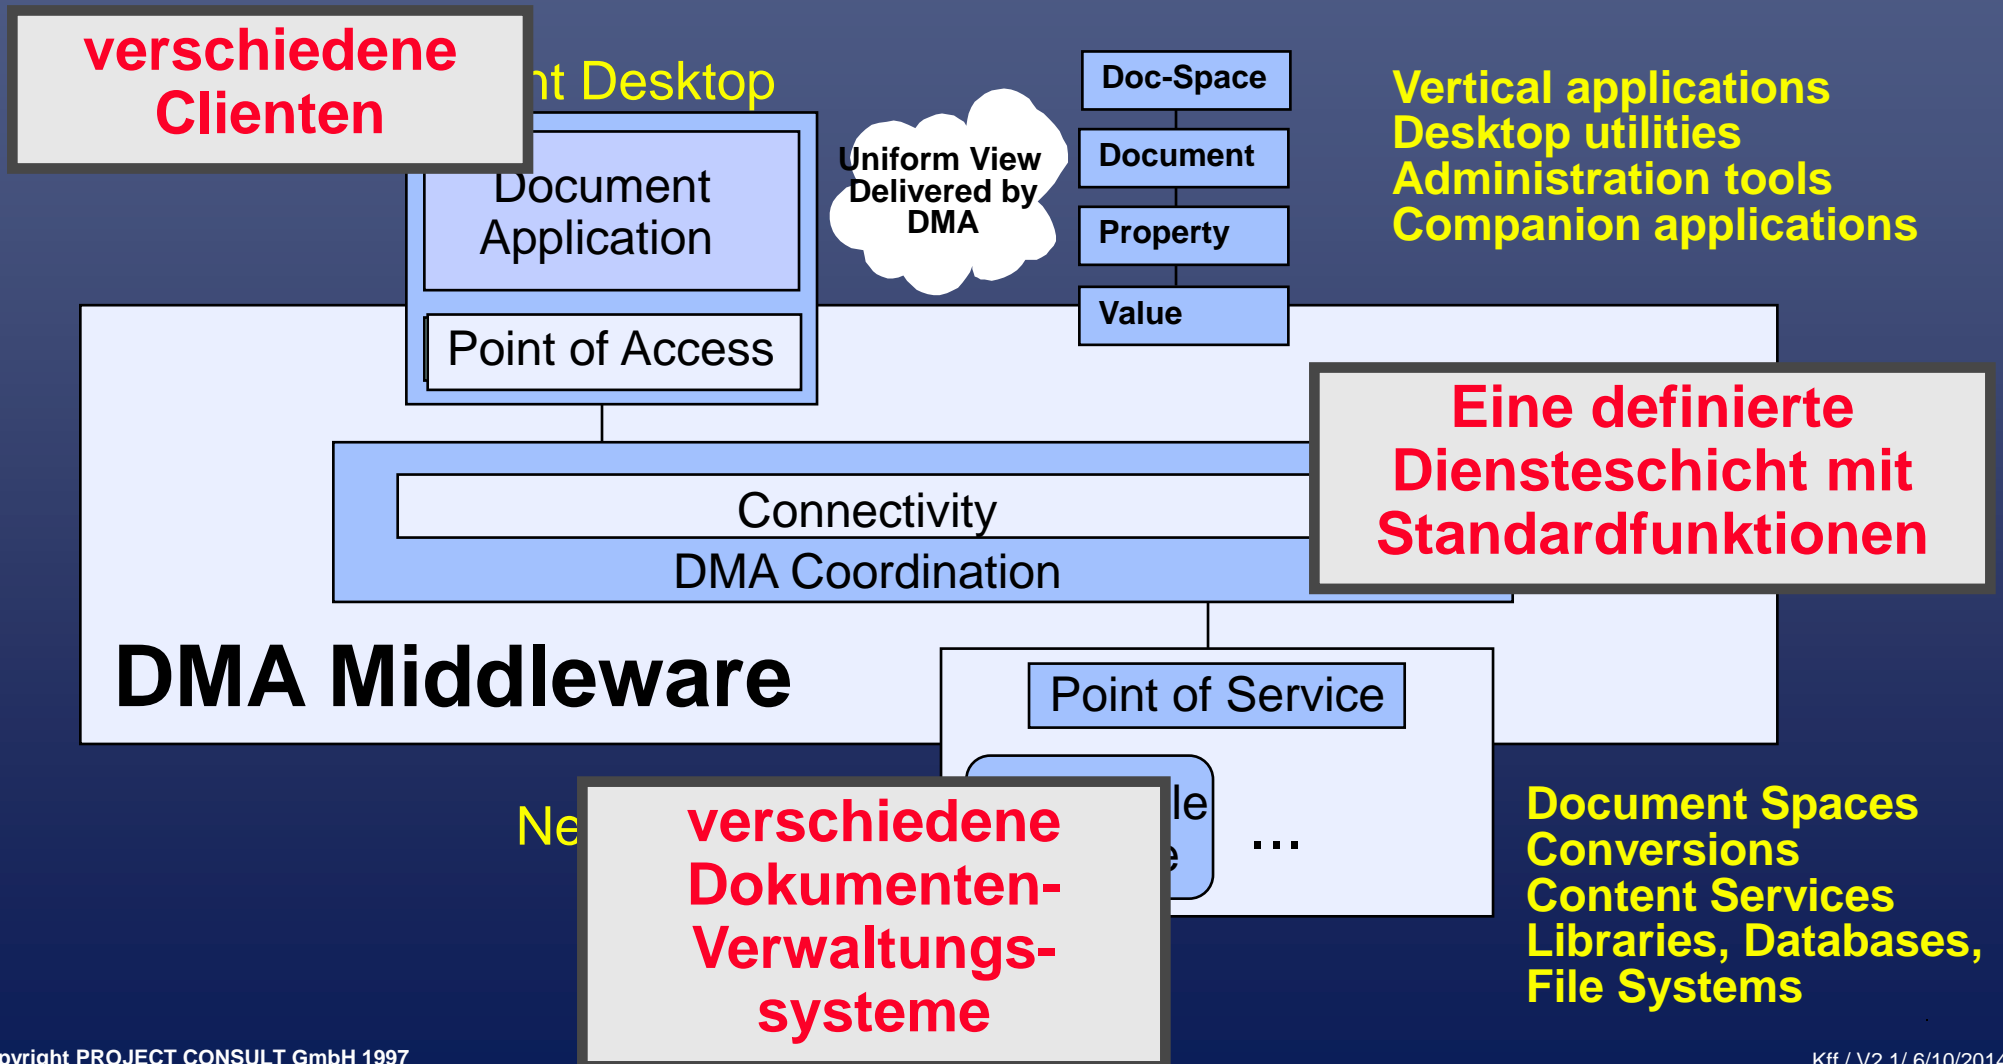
verschiedene Clienten

nt Desktop

Document Application

Point of Access

Uniform View Delivered by DMA

Doc-Space

Document

Property

Value

Vertical applications
Desktop utilities
Administration tools
Companion applications

Connectivity

DMA Coordination

Eine definierte Diensteschicht mit Standardfunktionen

DMA Middleware

Point of Service

Ne

le
e

...

verschiedene Dokumenten-Verwaltungssysteme

Document Spaces
Conversions
Content Services
Libraries, Databases,
File Systems

pyright PROJECT CONSULT GmbH 1997

Kff / V2.1/ 6/10/201